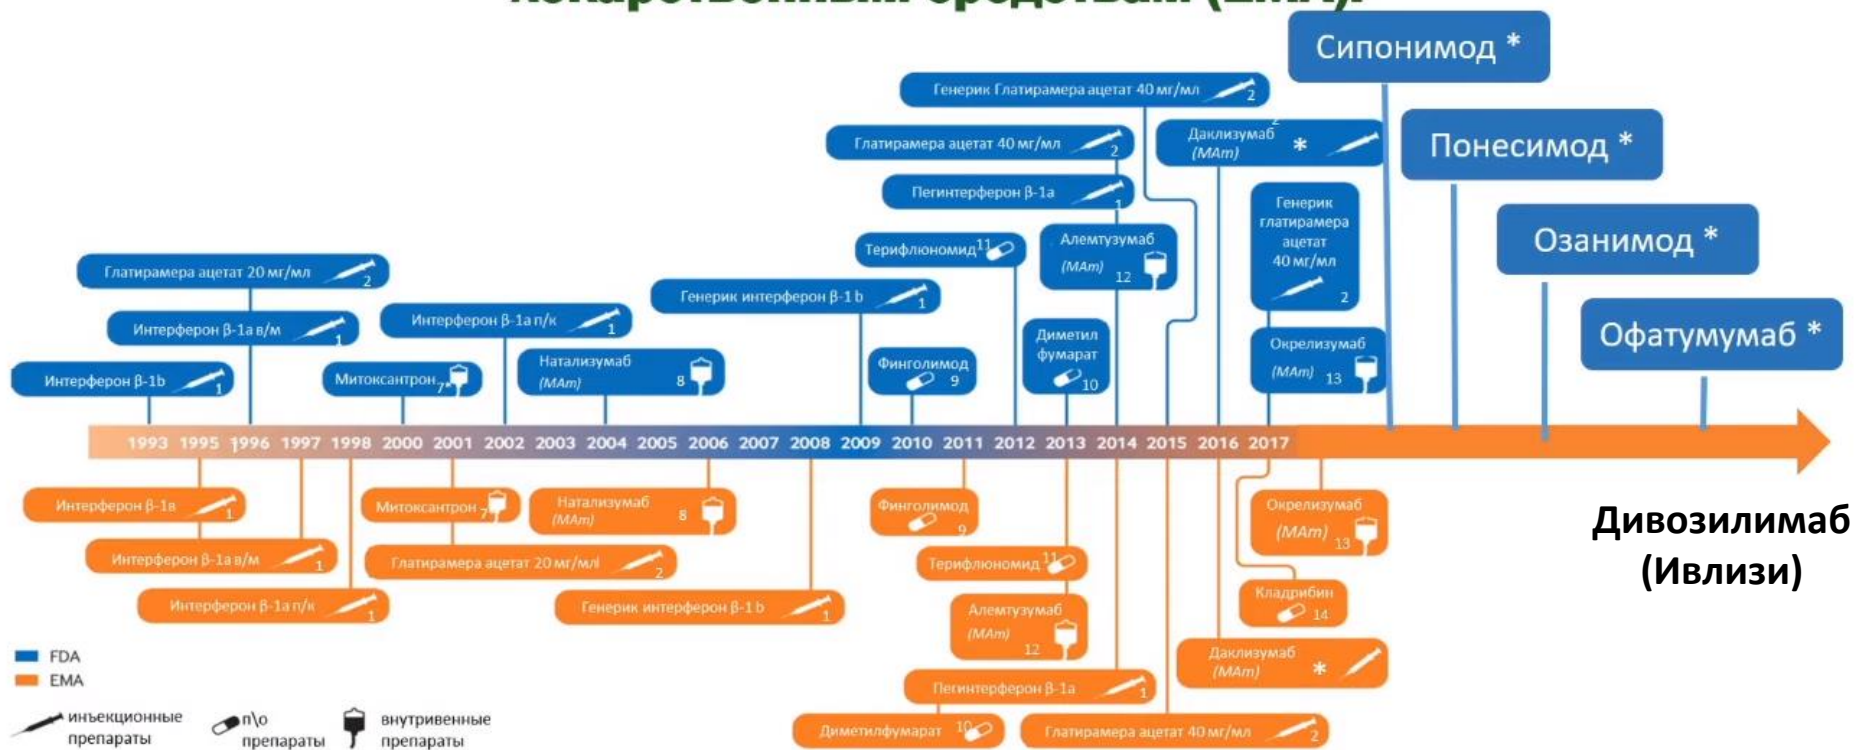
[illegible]

Сипонимод *

Генерик Глатирамера ацетат 40 мг/мл 2

Глатирамера ацетат 40 мг/мл 2

Даклизумаб (MAm) * 2

Понесимод *

Пегинтерферон β-1a 1

Генерик глатирамера ацетат 40 мг/мл 2

Озанимод *

Терифлюномид 11

Алемтузумаб (MAm) 12

Глатирамера ацетат 20 мг/мл 2

Генерик интерферон β-1 b 1

Офатумумаб *

Интерферон β-1a в/м 1

Интерферон β-1a п/к 1

Диметил фумарат 10

Окрелизумаб (MAm) 13

Интерферон β-1b 1

Митоксантрон 7

Натализумаб (MAm) 8

Финголимод 9

1993 1995 1996 1997 1998 2000 2001 2002 2003 2004 2005 2006 2007 2008 2009 2010 2011 2012 2013 2014 2015 2016 2017

Интерферон β-1в 1

Митоксантрон 7

Натализумаб (MAm) 8

Финголимод 9

Окрелизумаб (MAm) 13

Дивозилимаб (Ивлизи)

Интерферон β-1a в/м 1

Глатирамера ацетат 20 мг/мл 2

Терифлюномид 11

Кладрибин 14

Интерферон β-1a п/к 1

Генерик интерферон β-1 b 1

Алемтузумаб (MAm) 12

Даклизумаб (MAm) *

FDA
EMA

Пегинтерферон β-1a 1

инъекционные препараты

п\о препараты

внутривенные препараты

Диметилфумарат 10

Глатирамера ацетат 40 мг/мл 2